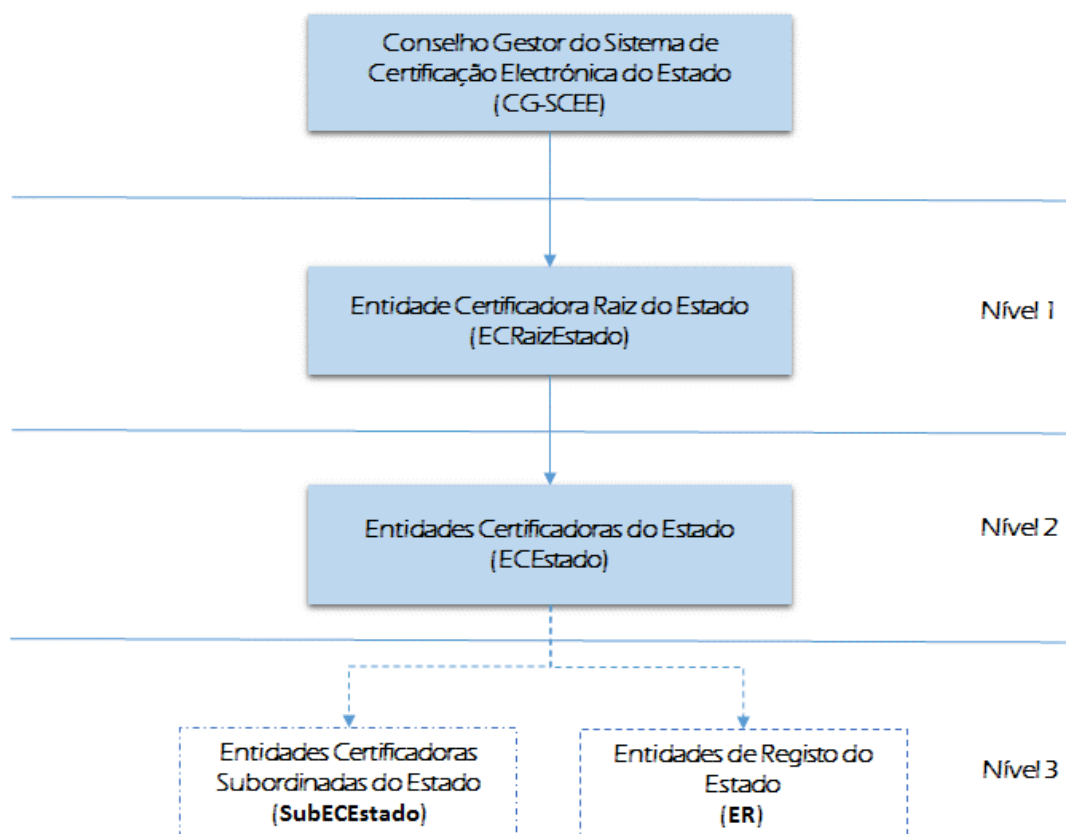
Conselho Gestor do Sistema de Certificação Electrónica do Estado (CG-SCEE)

Entidade Certificadora Raiz do Estado (ECRaizEstado)

Nível 1

Entidades Certificadoras do Estado (ECEstado)

Nível 2

Entidades Certificadoras Subordinadas do Estado (**SubECEstado**)

Entidades de Registo do Estado (**ER**)

Nível 3